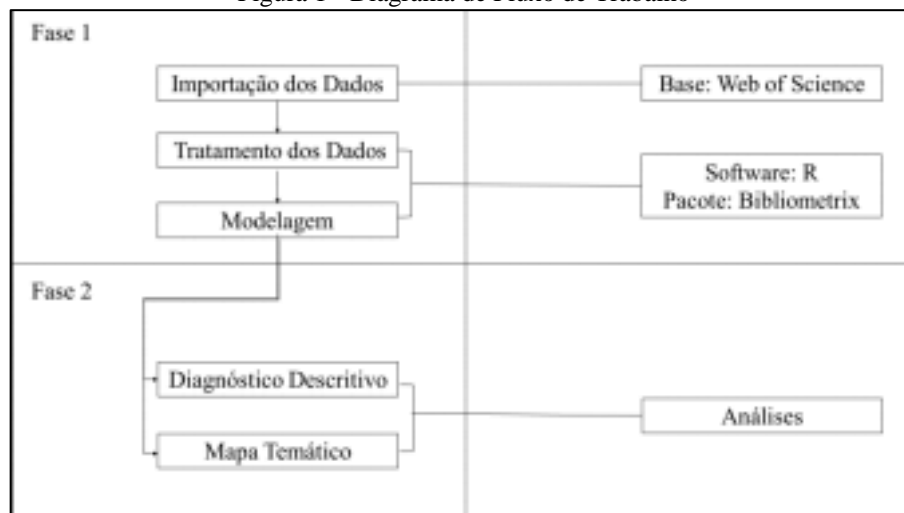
Figura 1 - Diagrama de Fluxo de Trabalho

Fase 1

Importação dos Dados

Base: Web of Science

Tratamento dos Dados

Software: R
Pacote: Bibliometrix

Modelagem

Fase 2

Diagnóstico Descritivo

Análises

Mapa Temático